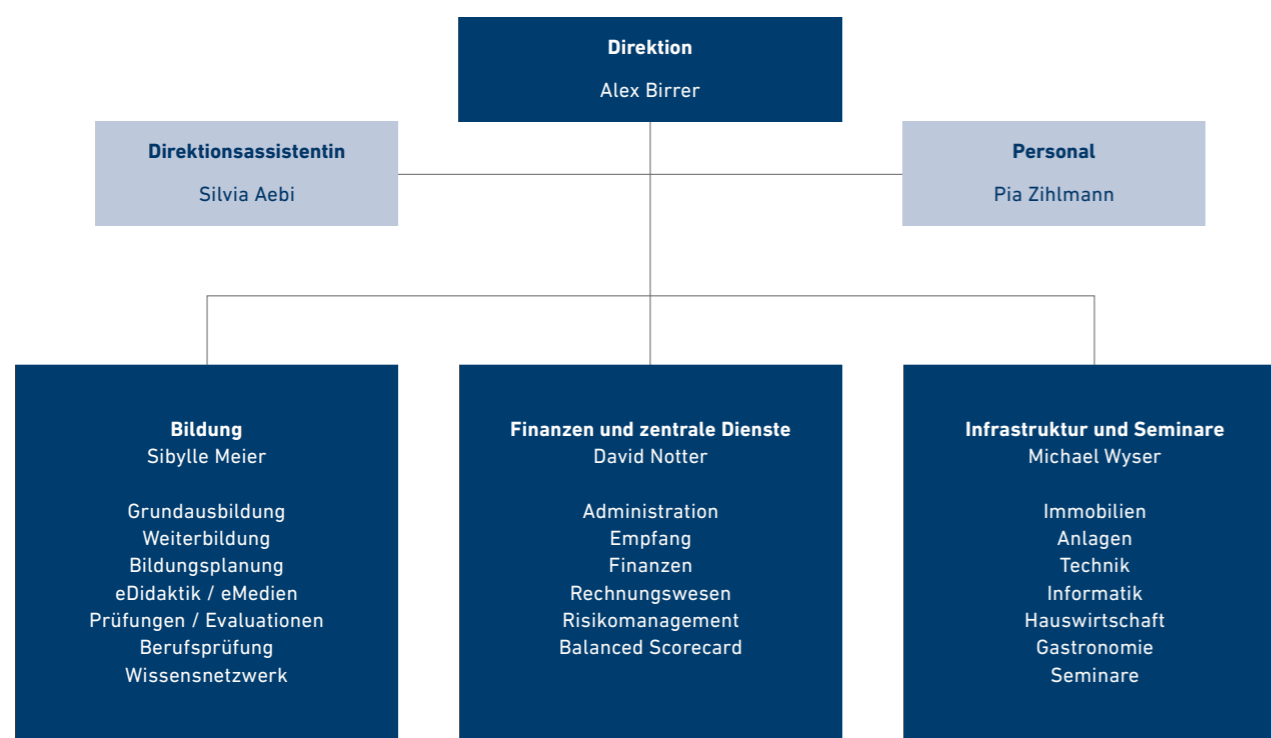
Direktion
Alex Birrer

Direktionsassistentin
Silvia Aebi

Personal
Pia Zihlmann

Bildung
Sibylle Meier

Grundausbildung
Weiterbildung
Bildungsplanung
eDidaktik / eMedien
Prüfungen / Evaluationen
Berufsprüfung
Wissensnetzwerk

Finanzen und zentrale Dienste
David Notter

Administration
Empfang
Finanzen
Rechnungswesen
Risikomanagement
Balanced Scorecard

Infrastruktur und Seminare
Michael Wyser

Immobilien
Anlagen
Technik
Informatik
Hauswirtschaft
Gastronomie
Seminare